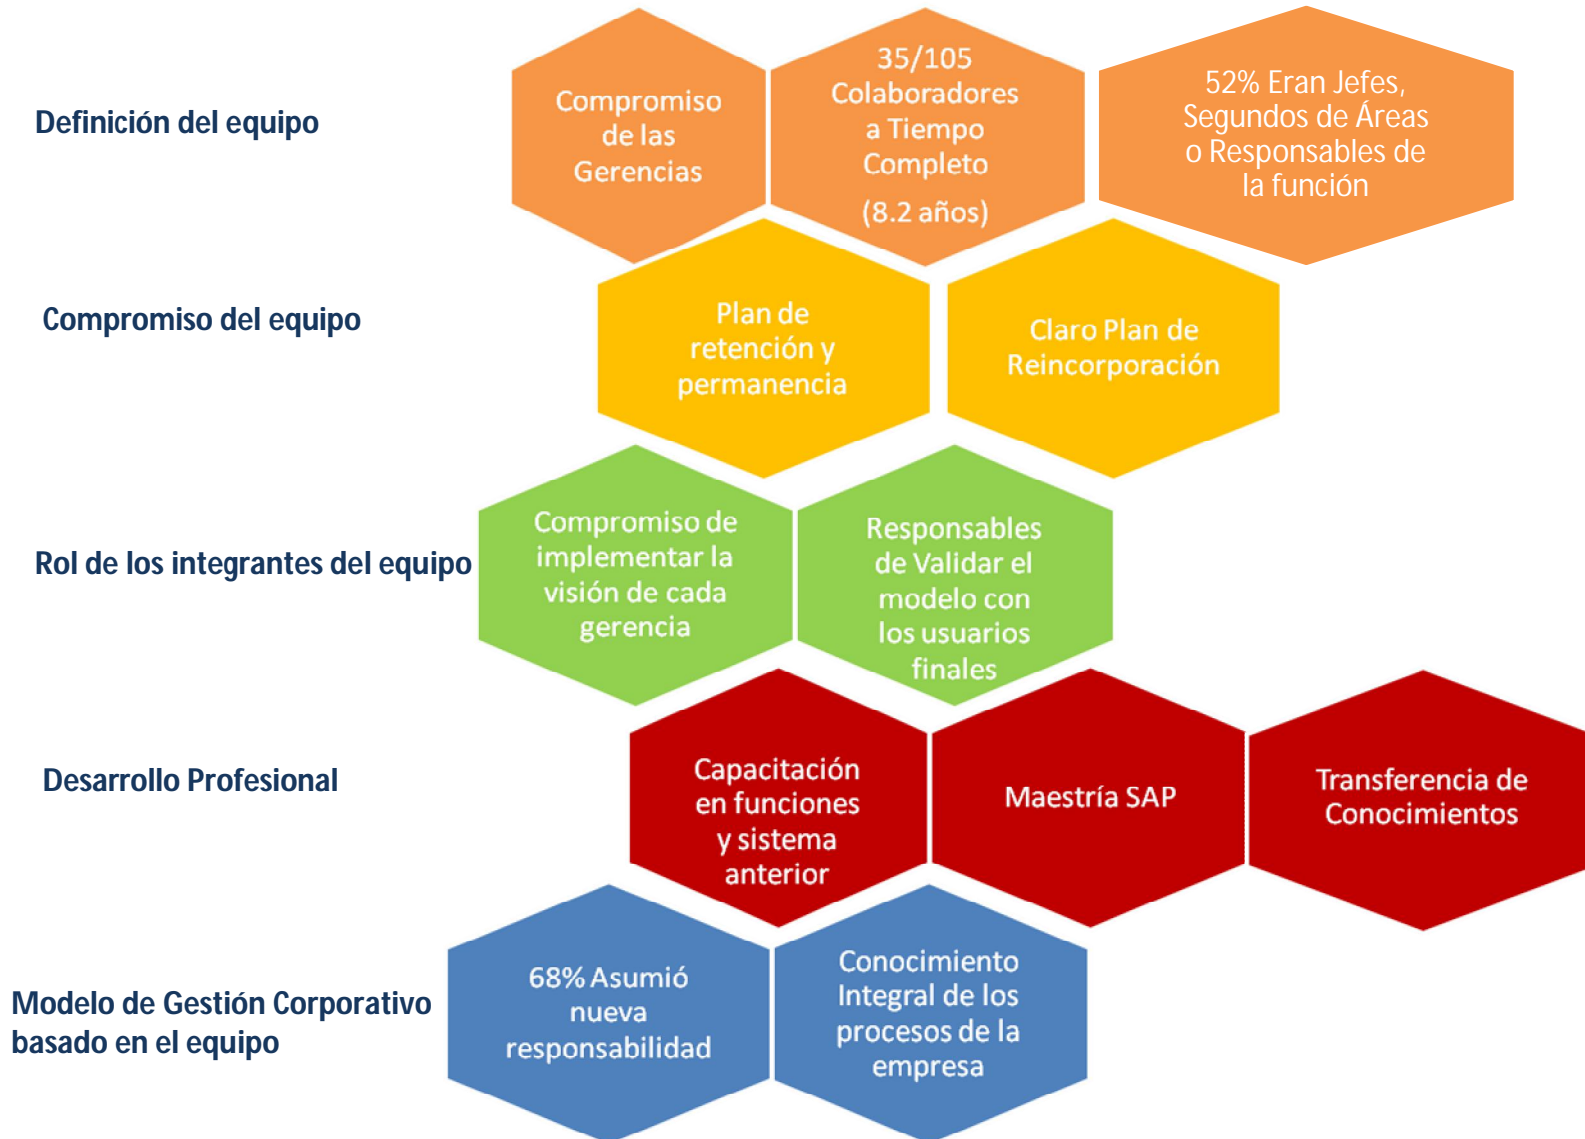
Definición del equipo

Compromiso de las Gerencias

35/105 Colaboradores a Tiempo Completo (8.2 años)

52% Eran Jefes, Segundos de Áreas o Responsables de la función

Compromiso del equipo

Plan de retención y permanencia

Claro Plan de Reincorporación

Rol de los integrantes del equipo

Compromiso de implementar la visión de cada gerencia

Responsables de Validar el modelo con los usuarios finales

Desarrollo Profesional

Capacitación en funciones y sistema anterior

Maestría SAP

Transferencia de Conocimientos

Modelo de Gestión Corporativo basado en el equipo

68% Asumió nueva responsabilidad

Conocimiento Integral de los procesos de la empresa